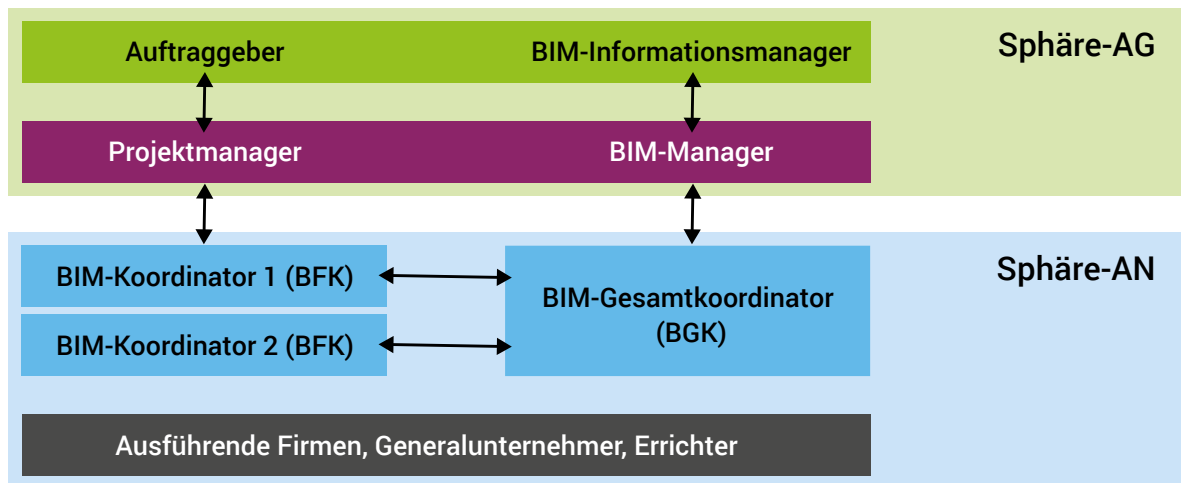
Auftraggeber

BIM-Informationsmanager

Sphäre-AG

Projektmanager

BIM-Manager

BIM-Koordinator 1 (BFK)

BIM-Koordinator 2 (BFK)

BIM-Gesamtkoordinator (BGK)

Sphäre-AN

Ausführende Firmen, Generalunternehmer, Errichter